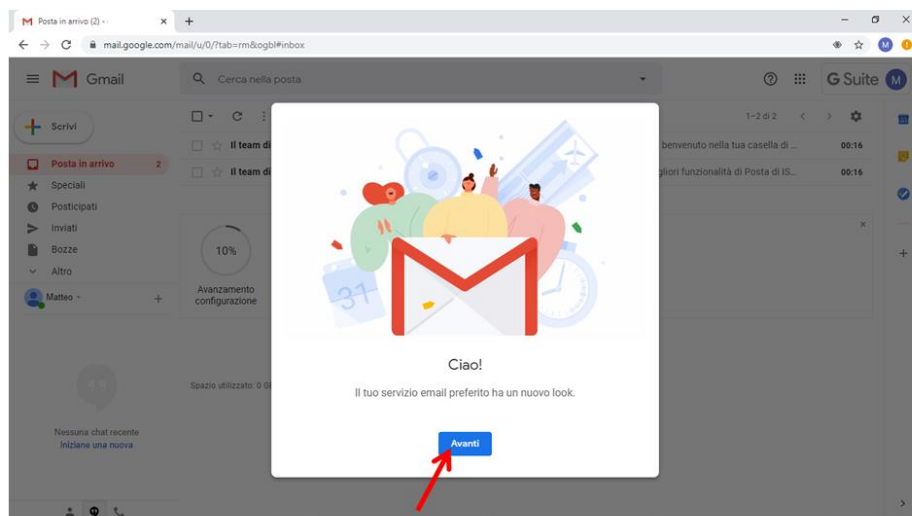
Posta in arrivo (2) -

mail.google.com/mail/u/0/?tab=rm&ogbl#inbox

Gmail

Cerca nella posta

G Suite

Scrivi

Posta in arrivo 2

Speciali

Posticipati

Inviati

Bozze

Altro

Matteo

1–2 di 2

Il team di

Il team di

benvenuto nella tua casella di ...

gliori funzionalità di Posta di IS...

00:16

00:16

10%

Avanzamento configurazione

Spazio utilizzato: 0 G

Nessuna chat recente

Iniziane una nuova

31

Ciao!

Il tuo servizio email preferito ha un nuovo look.

Avanti